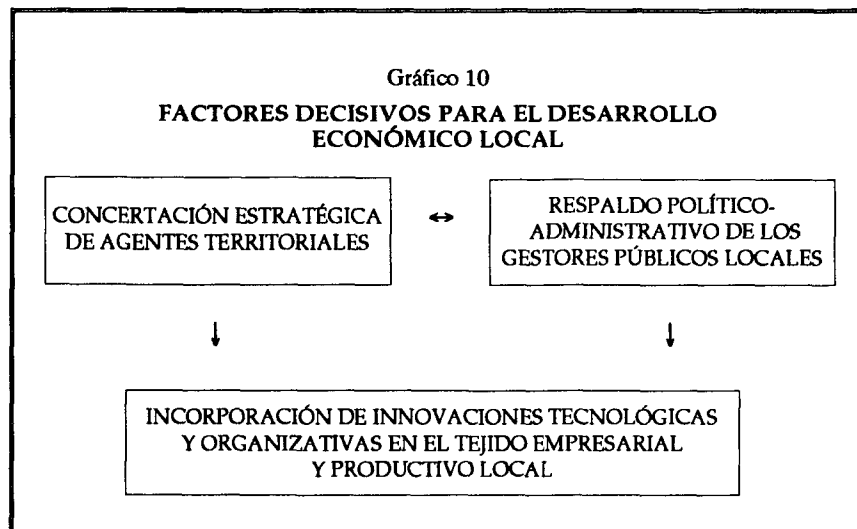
Gráfico 10

FACTORES DECISIVOS PARA EL DESARROLLO ECONÓMICO LOCAL

CONCERTACIÓN ESTRATÉGICA DE AGENTES TERRITORIALES

RESPALDO POLÍTICO-ADMINISTRATIVO DE LOS GESTORES PÚBLICOS LOCALES

INCORPORACIÓN DE INNOVACIONES TECNOLÓGICAS Y ORGANIZATIVAS EN EL TEJIDO EMPRESARIAL Y PRODUCTIVO LOCAL